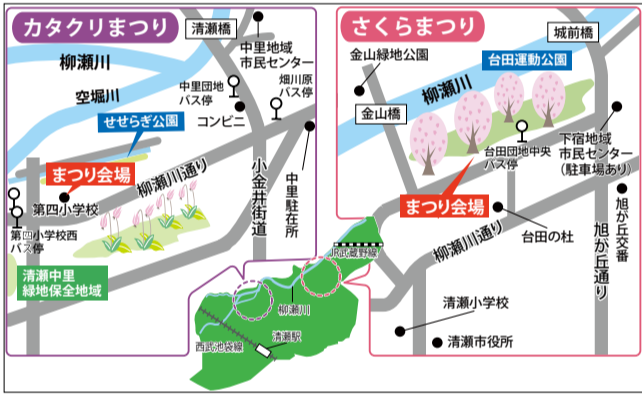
カタクリまつり

清瀬橋

中里地域市民センター

柳瀬川

中里団地バス停

畑川原バス停

空堀川

せせらぎ公園

コンビニ

まつり会場

柳瀬川通り

小金井街道

中里駐在所

第四小学校

第四小学校西バス停

清瀬中里緑地保全地域

さくらまつり

城前橋

金山緑地公園

台田運動公園

柳瀬川

金山橋

台田団地中央バス停

下宿地域市民センター（駐車場あり）

まつり会場

柳瀬川通り

台田の杜

旭が丘交番

旭が丘通り

JR武蔵野線

柳瀬川

清瀬駅

西武池袋線

清瀬小学校

清瀬市役所